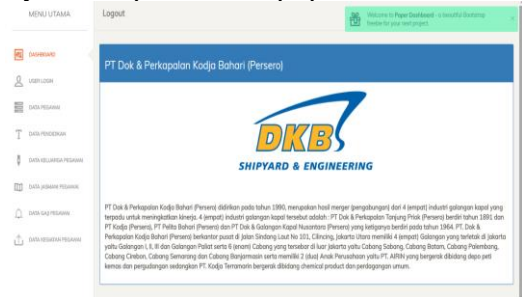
MENU UTAMA

Logout

Welcome to Pupr Dashboard - a beautiful Bootstrap theme for your next project.

DASHBOARD

USER LOGIN

DATA PEGAWAI

DATA PENDIDIKAN

DATA KELUARGA PEGAWAI

DATA JABATAN PEGAWAI

DATA GAJI PEGAWAI

DATA KEGIATAN PEGAWAI

PT Dok & Perkapalan Kodja Bahari (Persero)

DKB

SHIPYARD & ENGINEERING

PT Dok & Perkapalan Kodja Bahari (Persero) didirikan pada tahun 1990, merupakan hasil merger (penggabungan) dari 4 (empat) industri galangan kapal yang terpadu untuk meningkatkan kinerja. 4 (empat) industri galangan kapal tersebut adalah : PT Dok & Perkapalan Tanjung Priok (Persero) berdiri tahun 1891 dan PT Kodja (Persero), PT Pelita Bahari (Persero) dan PT Dok & Galangan Kapal Nusantara (Persero) yang ketiganya berdiri pada tahun 1964. PT. Dok & Perkapalan Kodja Bahari (Persero) berkantor pusat di Jalan Sindang Laut No 101, Cilincing, Jakarta Utara memiliki 4 (empat) Galangan yang terletak di Jakarta yaitu Galangan I, II, III dan Galangan Paliat serta 6 (enam) Cabang yang tersebar di luar Jakarta yaitu Cabang Sabang, Cabang Batam, Cabang Palembang, Cabang Cirebon, Cabang Semarang dan Cabang Banjarmasin serta memiliki 2 (dua) Anak Perusahaan yaitu PT. AIRIN yang bergerak dibidang depo peti kemas dan pergudangan sedangkan PT. Kodja Terramarin bergerak dibidang chemical product dan perdagangan umum.